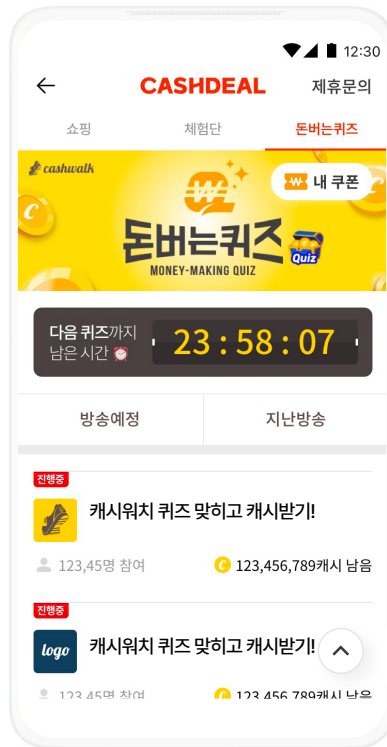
12:30

CASHDEAL 제휴문의

쇼핑 체험단 돈버는퀴즈

cashwalk

₩ 내 쿠폰

돈버는퀴즈
MONEY-MAKING QUIZ
Quiz

다음 퀴즈까지 남은 시간 23 : 58 : 07

방송예정 지난방송

진행중
캐시워치 퀴즈 맞히고 캐시받기!
123,45명 참여 123,456,789캐시 남음

진행중
logo
캐시워치 퀴즈 맞히고 캐시받기!
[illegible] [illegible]